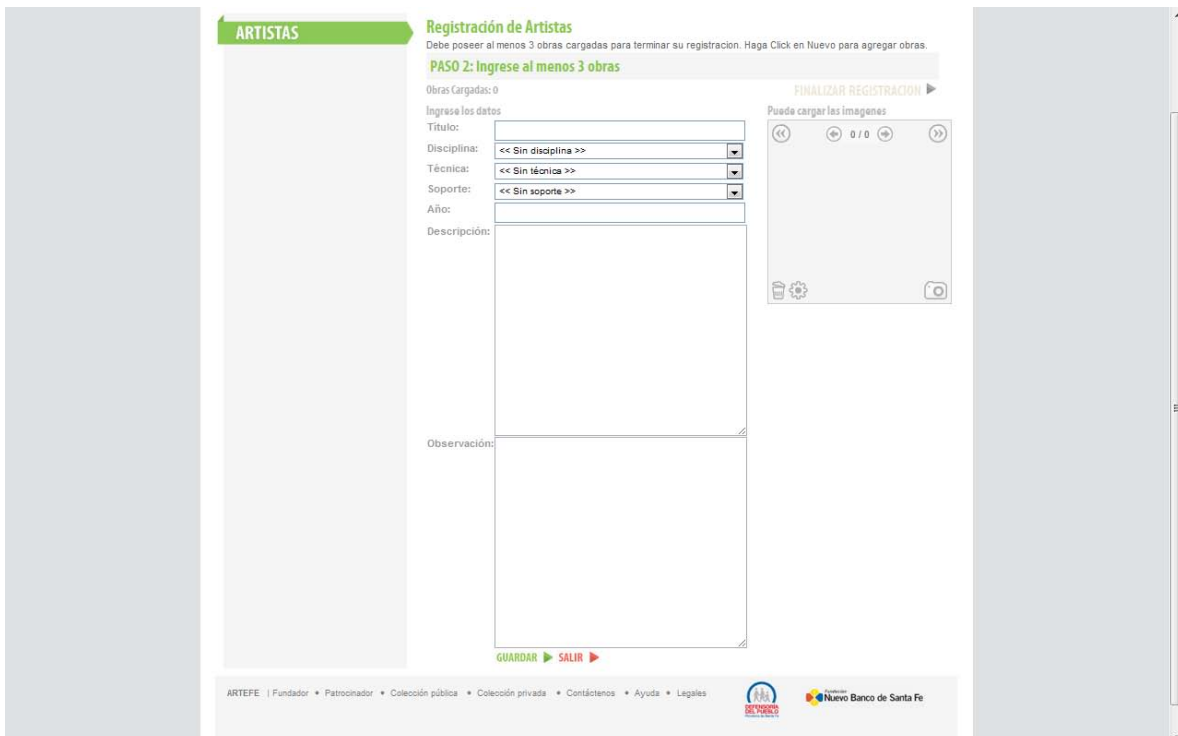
ARTISTAS

Registración de Artistas

Debe poseer al menos 3 obras cargadas para terminar su registracion. Haga Click en Nuevo para agregar obras.

PASO 2: Ingrese al menos 3 obras

Obras Cargadas: 0

FINALIZAR REGISTRACION

Ingrese los datos

Título:

Disciplina: << Sin disciplina >>

Técnica: << Sin técnica >>

Soporte: << Sin soporte >>

Año:

Descripción:

Observación:

Puede cargar las imagenes

0 / 0

GUARDAR SALIR

ARTEFE | Fundador • Patrocinador • Colección pública • Colección privada • Contáctenos • Ayuda • Legales

DEFENSORIA DEL PUEBLO

Fundación Nuevo Banco de Santa Fe